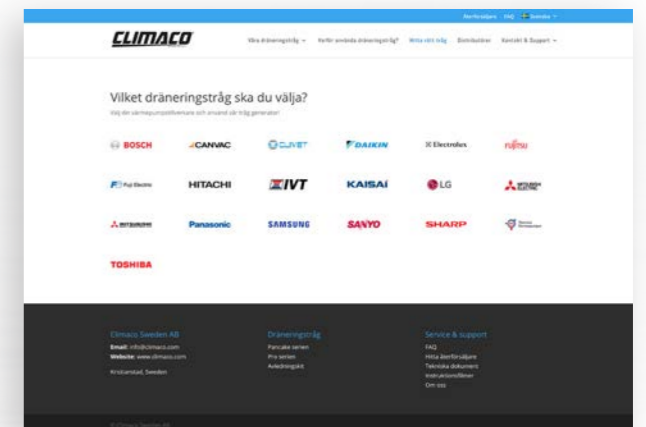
Återförsäljare FAQ Svenska

CLIMACO

Våra dräneringstråg Varför använda dräneringstråg? Hitta rätt tråg Distributörer Kontakt & Support

Vilket dräneringstråg ska du välja?

Välj din värmepumpstillverkare och använd vår tråg generator!

BOSCH
CANVAC
CLIVET
DAIKIN
Electrolux
FUJITSU
Fuji Electric
HITACHI
IVT
KAISAI
LG
MITSUBISHI ELECTRIC
MITSUBISHI
Panasonic
SAMSUNG
SANYO
SHARP
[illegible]
TOSHIBA

Climaco Sweden AB
Email: info@climaco.com
Website: www.climaco.com
Kristianstad, Sweden

Dräneringstråg
Pancake serien
Pro serien
Avledningskit

Service & support
FAQ
Hitta återförsäljare
Tekniska dokument
Instruktionsfilmer
Om oss

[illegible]